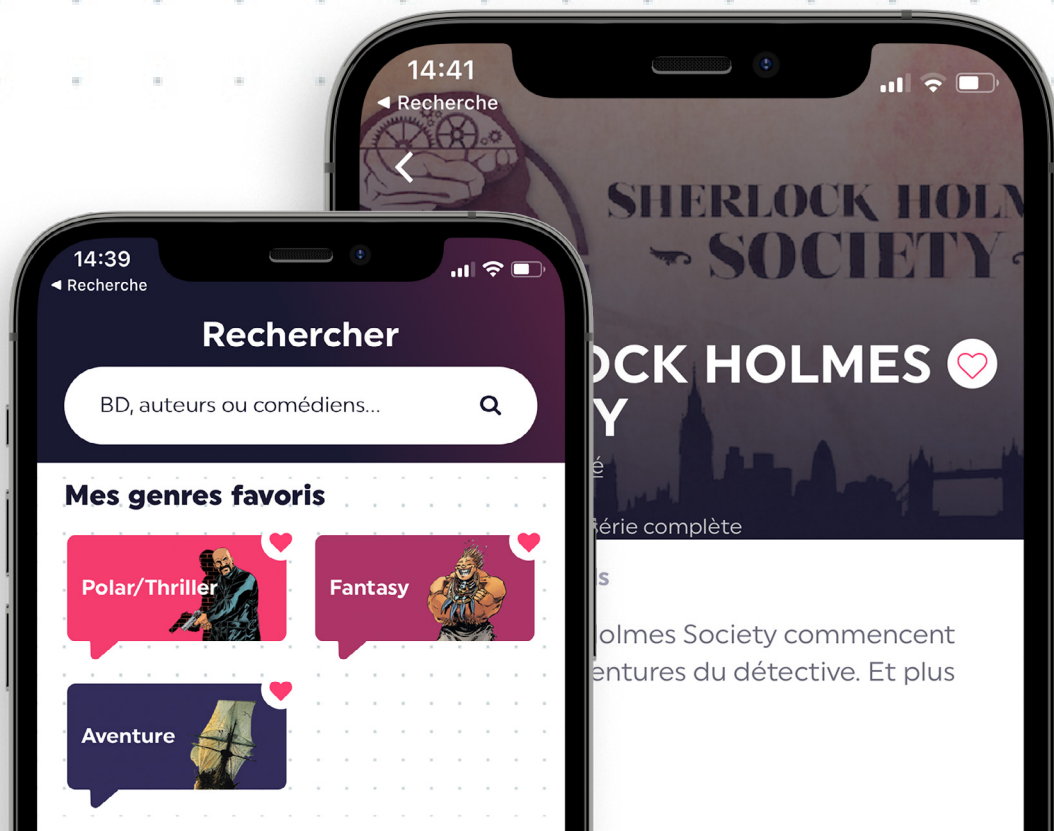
14:41
◄ Recherche

SHERLOCK HOLM
SOCIETY

OCK HOLMES
Y

é

érie complète

s

olmes Society commencent
entures du détective. Et plus

14:39
◄ Recherche

Rechercher

BD, auteurs ou comédiens...

Mes genres favoris

Polar/Thriller

Fantasy

Aventure